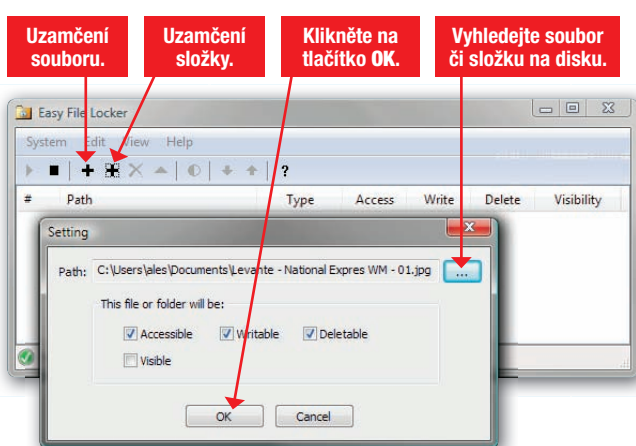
Uzamčení souboru.

Uzamčení složky.

Klikněte na tlačítko OK.

Vyhledejte soubor či složku na disku.

Easy File Locker

System Edit View Help

?

| # | Path | Type | Access | Write | Delete | Visibility |
|---|---|---|---|---|---|---|

Setting

Path: C:\Users\ales\Documents\Levante - National Expres WM - 01.jpg ...

This file or folder will be:

Accessible Writable Deletable

Visible

OK Cancel